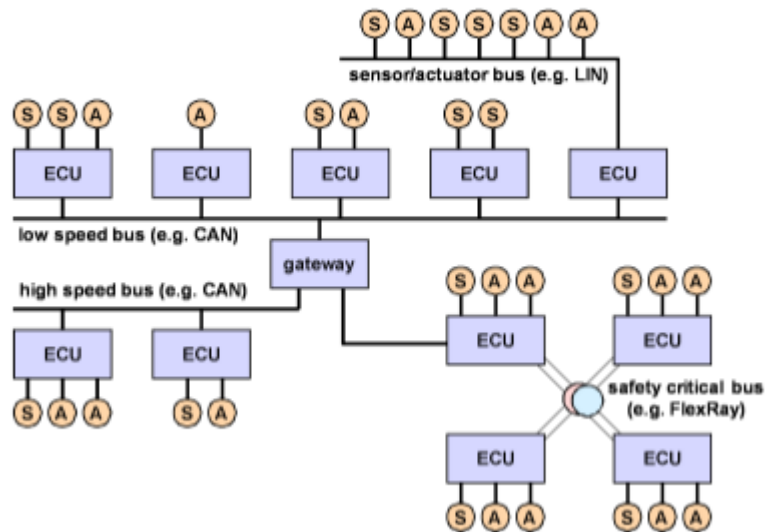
S A S S S A A

sensor/actuator bus (e.g. LIN)

S S A

A

S A

S S

ECU

ECU

ECU

ECU

ECU

low speed bus (e.g. CAN)

gateway

high speed bus (e.g. CAN)

S A A

S A A

ECU

ECU

ECU

ECU

S A A

S A

safety critical bus (e.g. FlexRay)

ECU

ECU

S A A

S A A